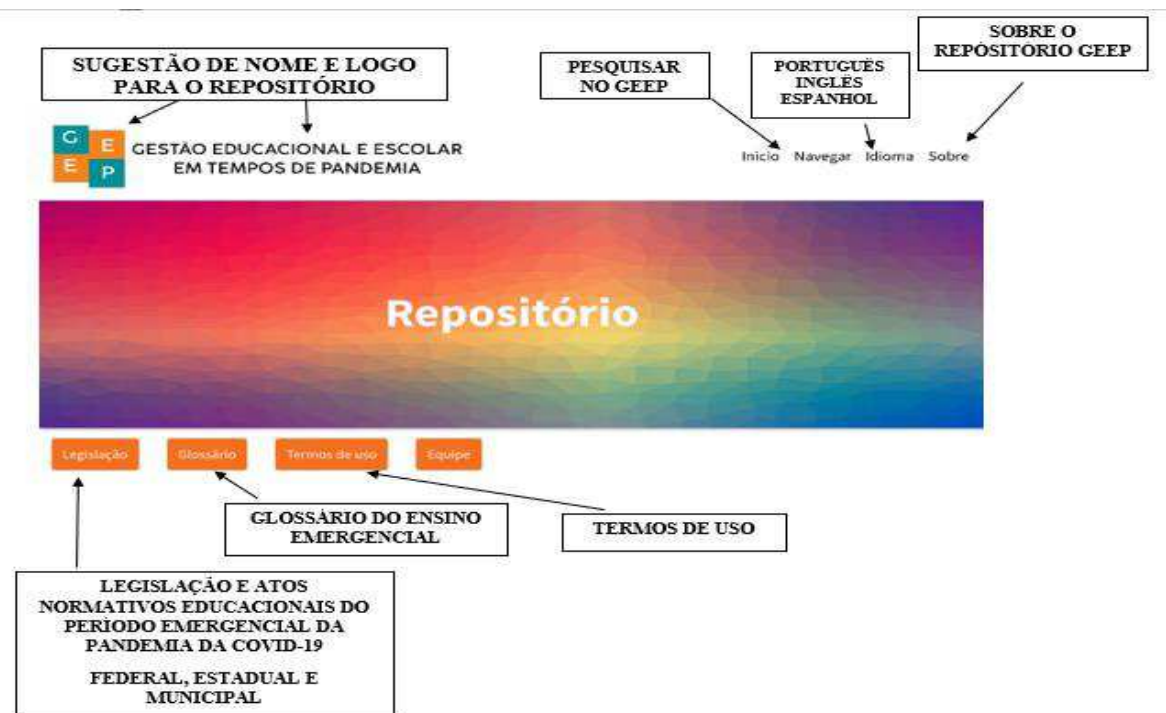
SUGESTÃO DE NOME E LOGO PARA O REPOSITÓRIO

PESQUISAR NO GEEP

PORTUGUÊS INGLÊS ESPANHOL

SOBRE O REPOSITÓRIO GEEP

G E E P

GESTÃO EDUCACIONAL E ESCOLAR EM TEMPOS DE PANDEMIA

Início Navegar Idioma Sobre

Repositório

Legislação Glossário Termos de uso Equipe

GLOSSÁRIO DO ENSINO EMERGENCIAL

TERMOS DE USO

LEGISLAÇÃO E ATOS NORMATIVOS EDUCACIONAIS DO PERÍODO EMERGENCIAL DA PANDEMIA DA COVID-19

FEDERAL, ESTADUAL E MUNICIPAL